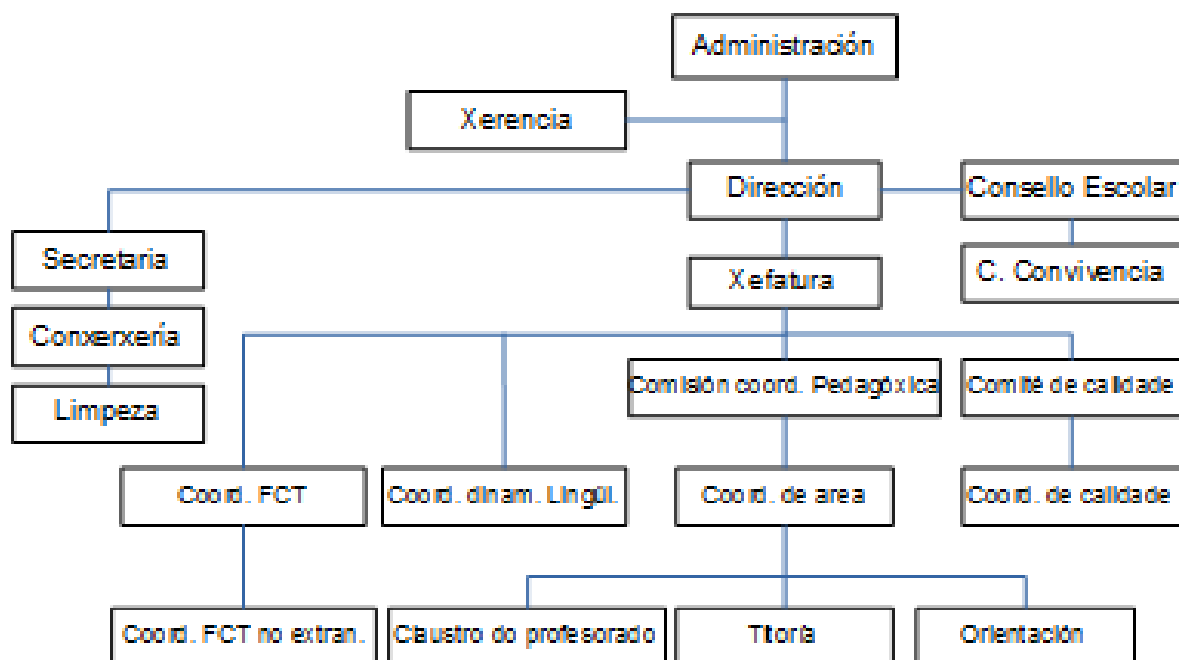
Administración

Xerencia

Dirección

Consello Escolar

Secretaria

Xefatura

C. Convivencia

Conxerxería

Limpeza

Comisión coord. Pedagóxica

Comité de calidade

Coord. FCT

Coord. dinam. Lingüí.

Coord. de area

Coord. de calidade

Coord. FCT no extran.

Claustro do profesorado

Titoría

Orientación